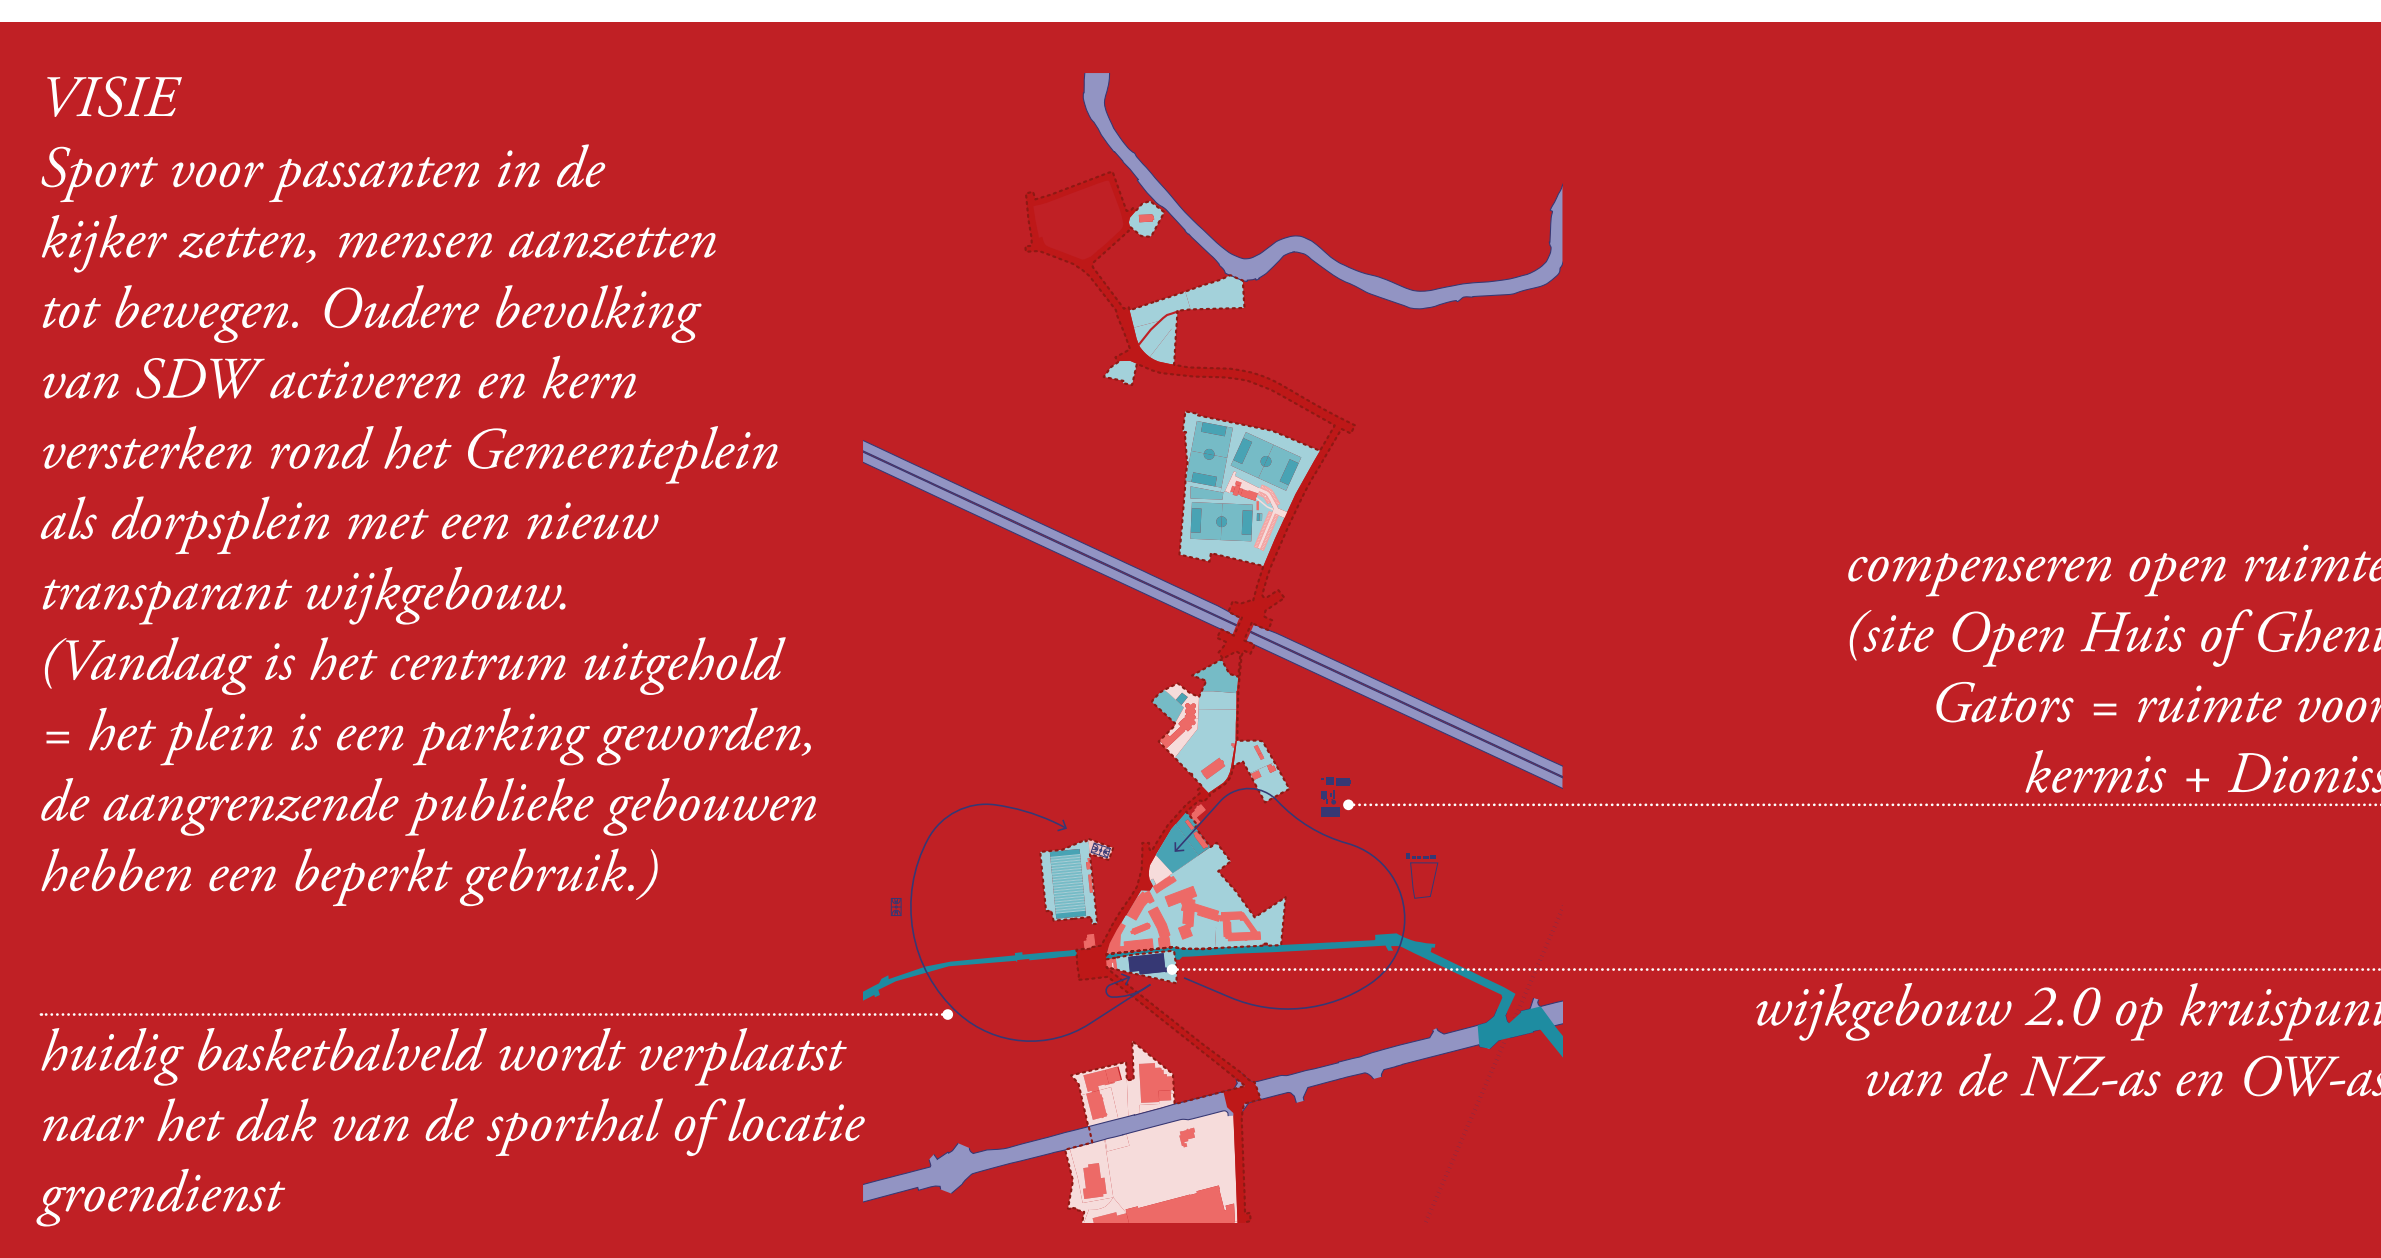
VISIE
Sport voor passanten in de kijker zetten, mensen aanzetten tot bewegen. Oudere bevolking van SDW activeren en kern versterken rond het Gemeenteplein als dorpsplein met een nieuw transparant wijkgebouw.
(Vandaag is het centrum uitgehold = het plein is een parking geworden, de aangrenzende publieke gebouwen hebben een beperkt gebruik.)

compenseren open ruimte
(site Open Huis of Ghent
Gators = ruimte voor
kermis + Dioniss

huidig basketbalveld wordt verplaatst naar het dak van de sporthal of locatie groendienst

wijkgebouw 2.0 op kruispunt
van de NZ-as en OW-as